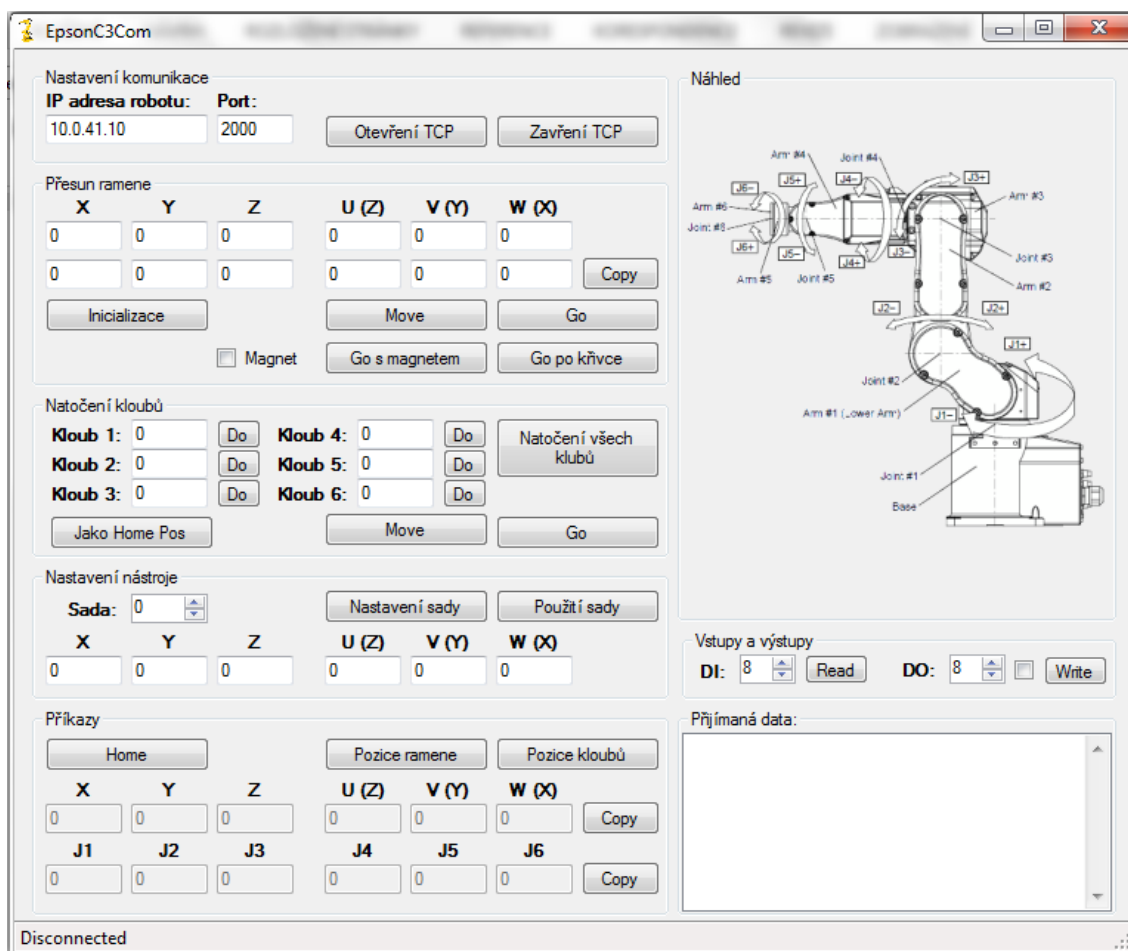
EpsonC3Com

Nastavení komunikace
IP adresa robotu: Port:
10.0.41.10 2000
Otevření TCP Zavření TCP

Přesun ramene
X Y Z U (Z) V (Y) W (X)
0 0 0 0 0 0
0 0 0 0 0 0 Copy
Inicializace Move Go
Magnet Go s magnetem Go po křivce

Natočení kloubů
Kloub 1: 0 Do Kloub 4: 0 Do
Kloub 2: 0 Do Kloub 5: 0 Do
Kloub 3: 0 Do Kloub 6: 0 Do
Natočení všech klubů
Jako Home Pos Move Go

Nastavení nástroje
Sada: 0 Nastavení sady Použití sady
X Y Z U (Z) V (Y) W (X)
0 0 0 0 0 0

Příkazy
Home Pozice ramene Pozice kloubů
X Y Z U (Z) V (Y) W (X)
0 0 0 0 0 0 Copy
J1 J2 J3 J4 J5 J6
0 0 0 0 0 0 Copy

Náhled
Arm #4 Joint #4 J6− J5+ J4− J3+ Arm #3 Arm #6 Joint #6 J6+ J5− J3− J4+ Joint #3 Arm #5 Joint #5 Arm #2 J2− J2+ J1+ Joint #2 Arm #1 (Lower Arm) J1− Joint #1 Base

Vstupy a výstupy
DI: 8 Read DO: 8 Write

Přijímaná data:

Disconnected